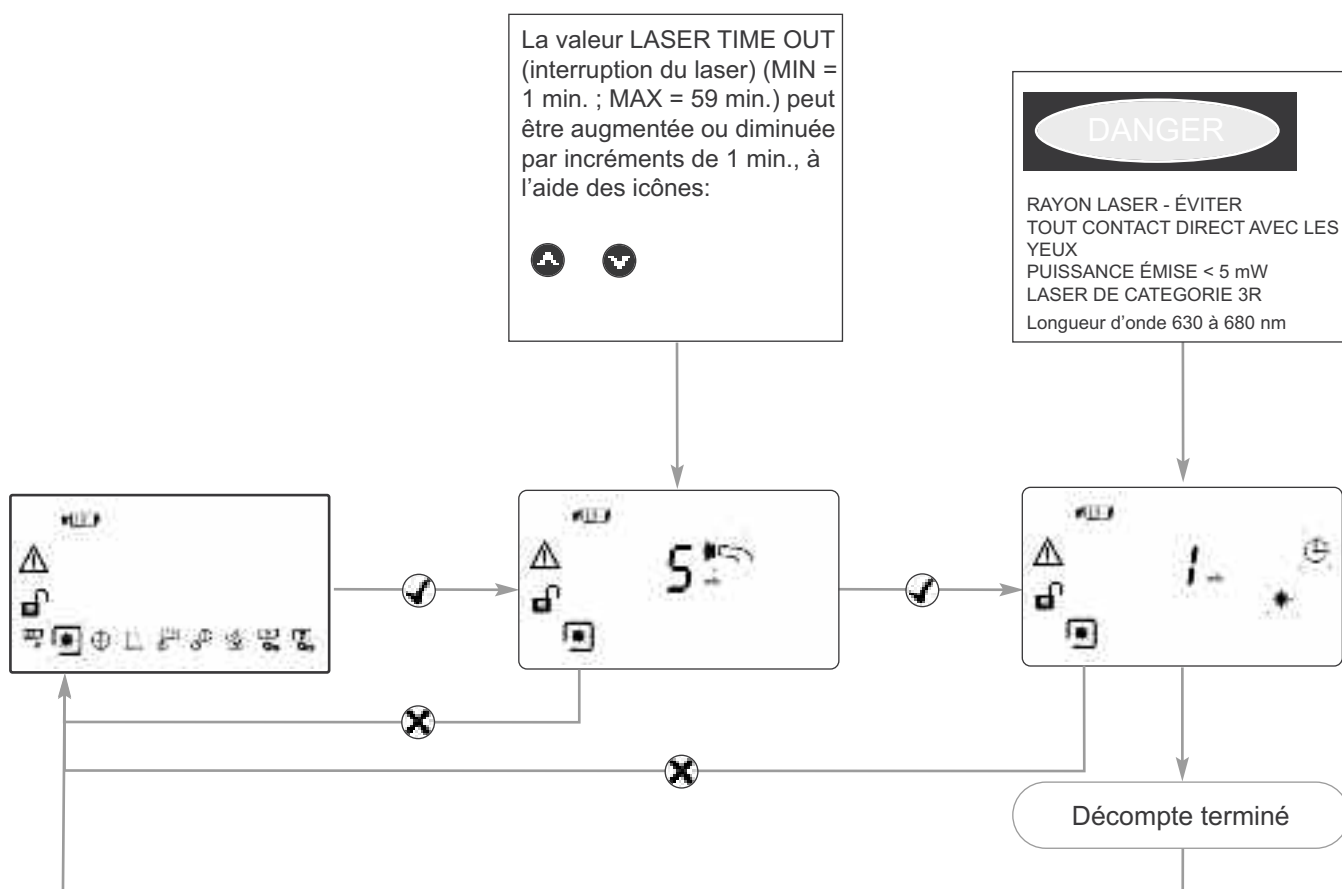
La valeur LASER TIME OUT (interruption du laser) (MIN = 1 min. ; MAX = 59 min.) peut être augmentée ou diminuée par incréments de 1 min., à l'aide des icônes:

DANGER

RAYON LASER - ÉVITER TOUT CONTACT DIRECT AVEC LES YEUX
PUISSANCE ÉMISE < 5 mW
LASER DE CATEGORIE 3R
Longueur d'onde 630 à 680 nm

5

1

Décompte terminé